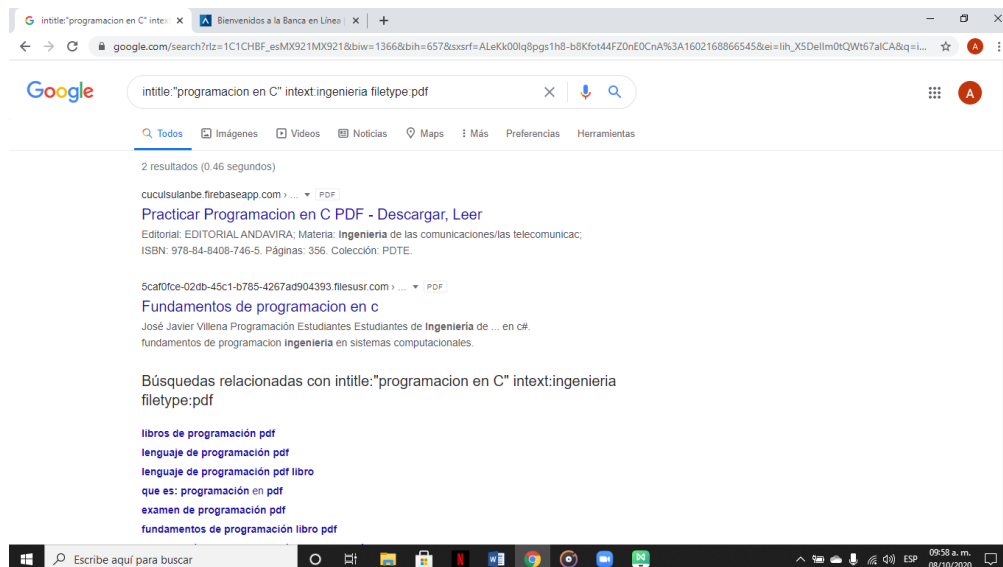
intitle:"programacion en C" intex ×
Bienvenidos a la Banca en Línea ×
+

google.com/search?rlz=1C1CHBF_esMX921MX921&biw=1366&bih=657&sxsrf=ALeKk00lq8pgs1h8-b8Kfot44FZ0nE0CnA%3A1602168866545&ei=lih_X5DelIm0tQWt67alCA&q=i...

Google

intitle:"programacion en C" intext:ingenieria filetype:pdf

Todos Imágenes Videos Noticias Maps Más Preferencias Herramientas

2 resultados (0.46 segundos)

cuculsulanbe.firebaseapp.com › ... PDF

Practicar Programacion en C PDF - Descargar, Leer

Editorial: EDITORIAL ANDAVIRA; Materia: Ingenieria de las comunicaciones/las telecomunicac; ISBN: 978-84-8408-746-5. Páginas: 356. Colección: PDTE.

5caf0fce-02db-45c1-b785-4267ad904393.filesusr.com › ... PDF

Fundamentos de programacion en c

José Javier Villena Programación Estudiantes Estudiantes de Ingeniería de ... en c#. fundamentos de programacion ingenieria en sistemas computacionales.

Búsquedas relacionadas con intitle:"programacion en C" intext:ingenieria filetype:pdf

libros de programación pdf
lenguaje de programación pdf
lenguaje de programación pdf libro
que es: programación en pdf
examen de programación pdf
fundamentos de programación libro pdf

Escribe aquí para buscar

ESP 09:58 a. m. 08/10/2020